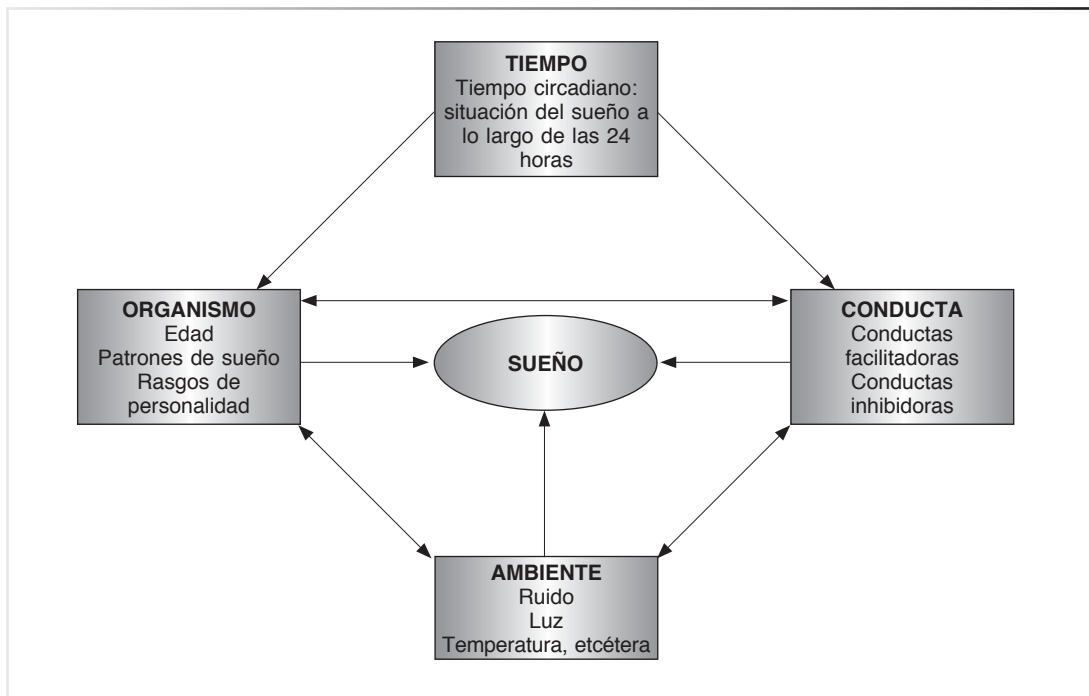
TIEMPO
Tiempo circadiano: situación del sueño a lo largo de las 24 horas

ORGANISMO
Edad
Patrones de sueño
Rasgos de personalidad

SUEÑO

CONDUCTA
Conductas facilitadoras
Conductas inhibidoras

AMBIENTE
Ruido
Luz
Temperatura, etcétera